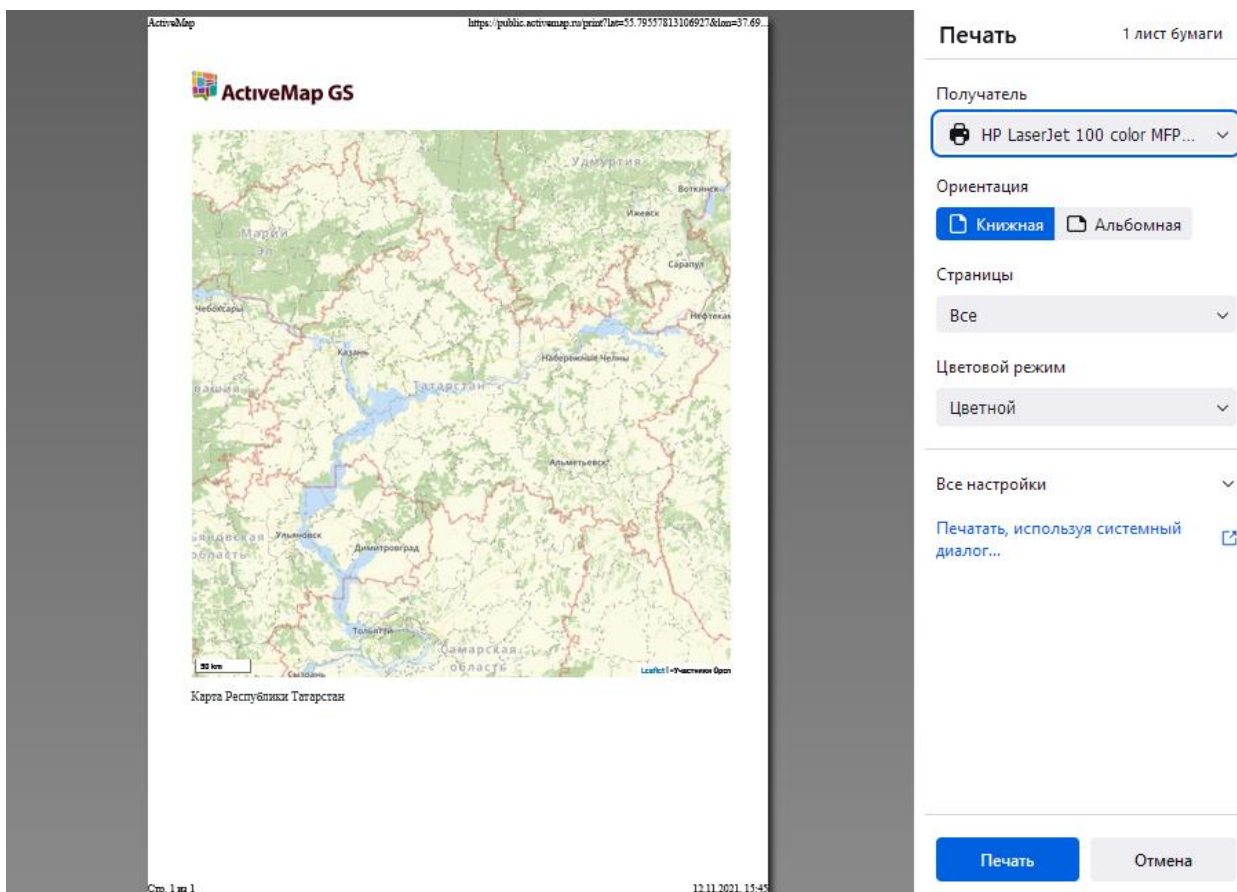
ActiveMap https://public.activemap.ru/print?lat=55.79557813106927&lon=37.69...

ActiveMap GS

Удмуртия
Воткинск
Ижевск
Марий Эл
Сарапул
Чебоксары
Нефтекам
Казань
Набережные Челны
Татарстан
Башкирия
Альметьевск
Ульяновская область
Ульяновск
Димитровград
Тольятти
Самарская область
Сызрань
50 km
Leaflet | ©Участники Open

Карта Республики Татарстан

Стр. 1 из 1 12.11.2021, 15:45

Печать
1 лист бумаги
Получатель
HP LaserJet 100 color MFP...
Ориентация
Книжная
Альбомная
Страницы
Все
Цветовой режим
Цветной
Все настройки
Печатать, используя системный диалог...
Печать
Отмена